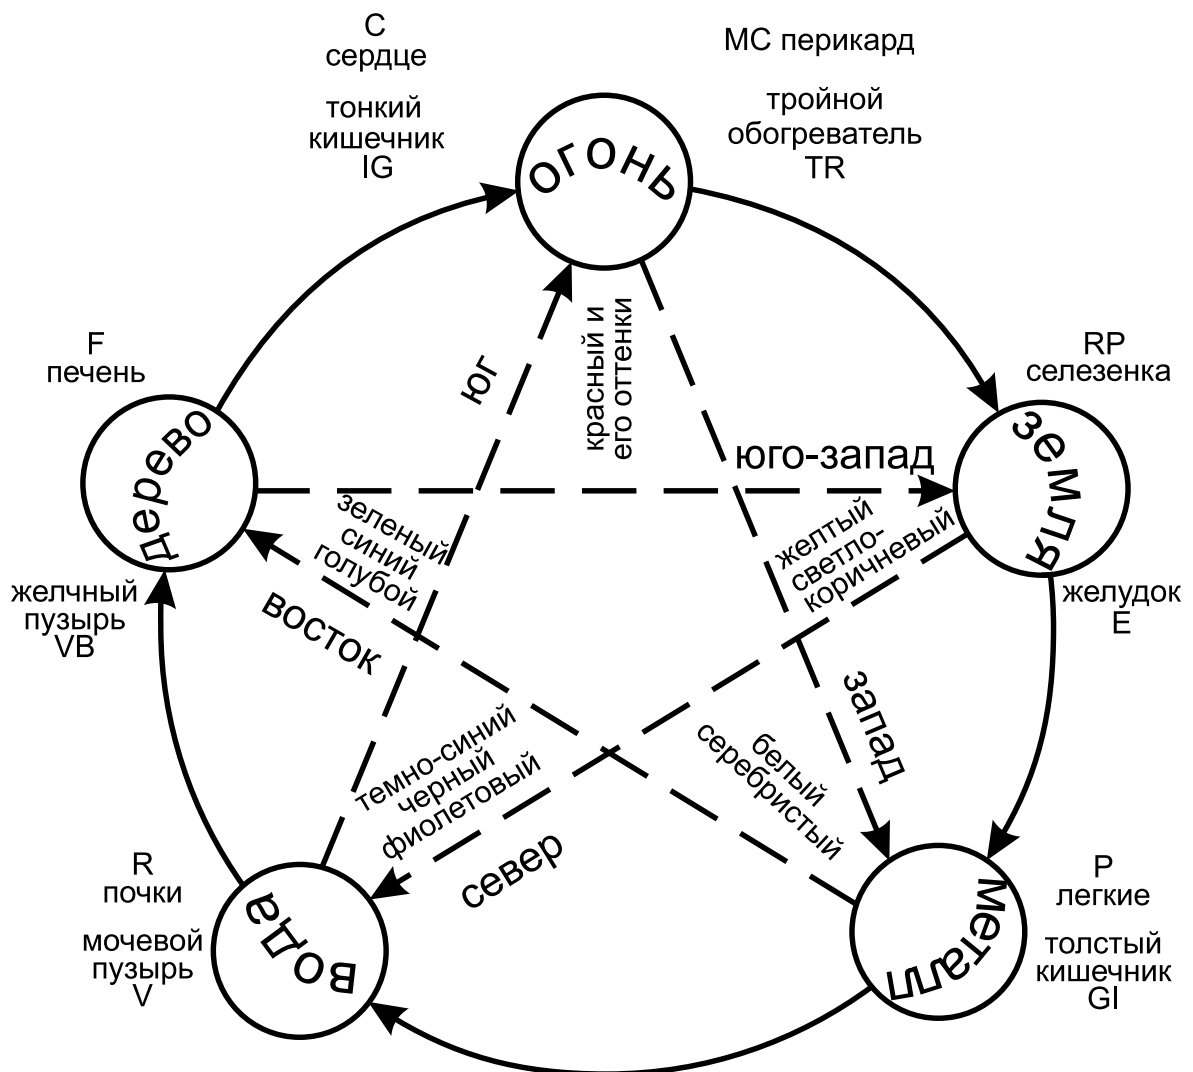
C
сердце

тонкий
кишечник
IG

MC перикард

тройной
обогреватель
TR

огонь

F
печень

дерево

юг

красный и
его оттенки

RP
селезенка

юго-запад

земля

зеленый
синий
голубой

желтый
светло-
коричневый

желчный
пузырь
VB

восток

желудок
E

запад

темно-синий
черный
фиолетовый

белый
серебристый

R
почки

мочевой
пузырь
V

север

вода

металл

P
легкие

толстый
кишечник
GI